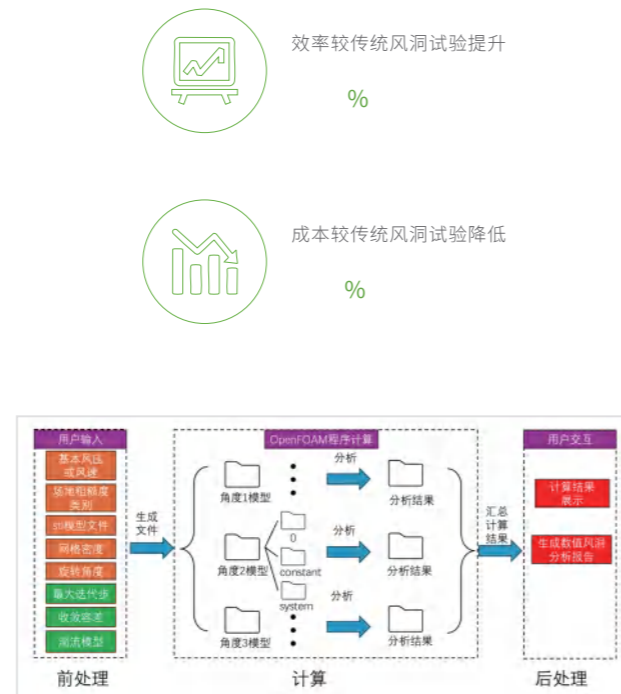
效率较传统风洞试验提升

%

成本较传统风洞试验降低

%

用户输入

基本风压或风速

场地粗糙度类别

stl模型文件

网格密度

旋转角度

最大迭代步

收敛误差

湍流模型

生成文件

OpenFOAM程序计算

角度1模型

分析

分析结果

角度2模型

0

constant

system

分析

分析结果

角度3模型

分析

分析结果

汇总计算结果

用户交互

计算结果展示

生成数值风洞分析报告

前处理

计算

后处理